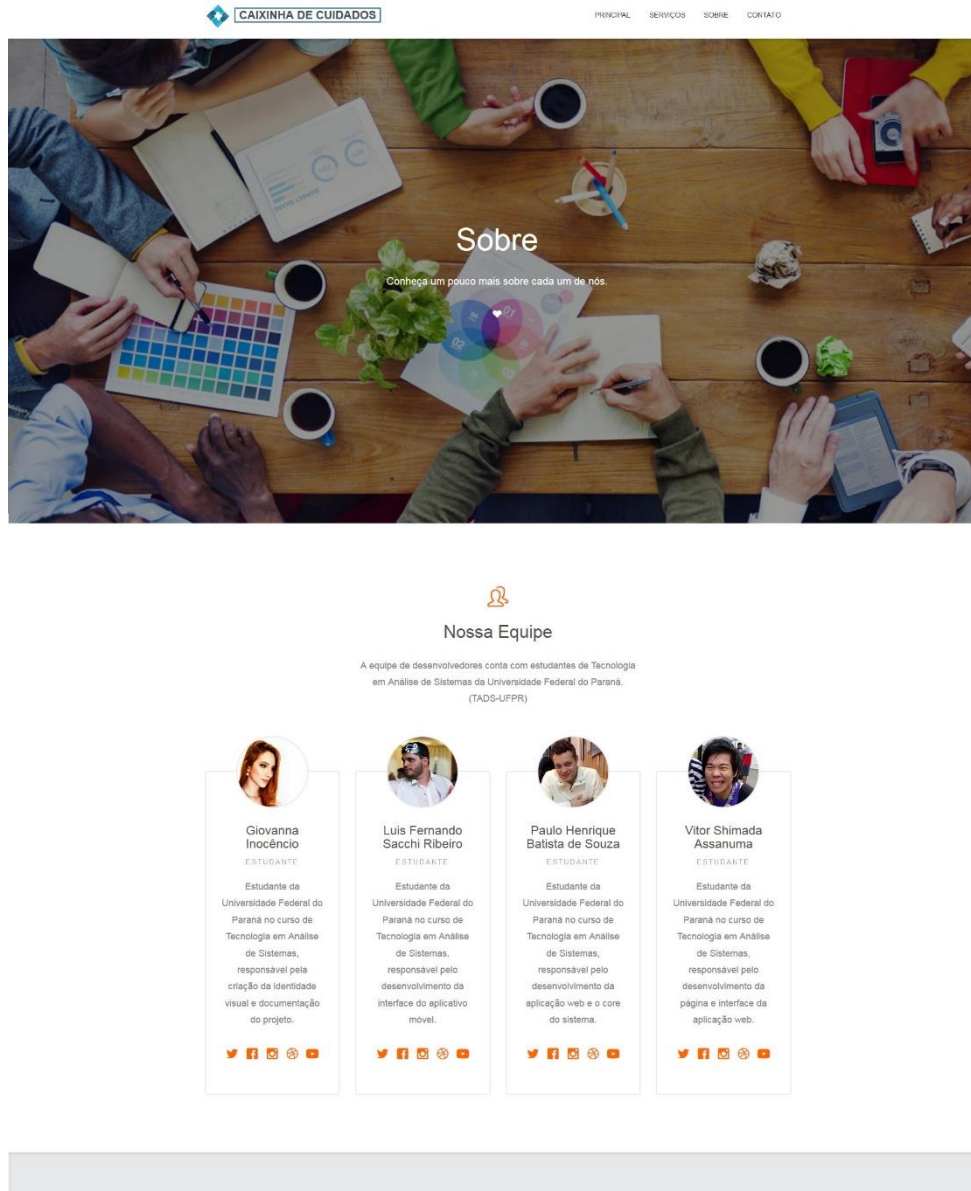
CAIXINHA DE CUIDADOS

PRINCIPAL SERVIÇOS SOBRE CONTATO

Sobre

Conheça um pouco mais sobre cada um de nós.

Nossa Equipe

A equipe de desenvolvedores conta com estudantes de Tecnologia em Análise de Sistemas da Universidade Federal do Paraná. (TADS-UFPR)

Giovanna Inocêncio

ESTUDANTE

Estudante da Universidade Federal do Paraná no curso de Tecnologia em Análise de Sistemas, responsável pela criação da identidade visual e documentação do projeto.

Luis Fernando Sacchi Ribeiro

ESTUDANTE

Estudante da Universidade Federal do Paraná no curso de Tecnologia em Análise de Sistemas, responsável pelo desenvolvimento da interface do aplicativo móvel.

Paulo Henrique Batista de Souza

ESTUDANTE

Estudante da Universidade Federal do Paraná no curso de Tecnologia em Análise de Sistemas, responsável pelo desenvolvimento da aplicação web e o core do sistema.

Vitor Shimada Assanuma

ESTUDANTE

Estudante da Universidade Federal do Paraná no curso de Tecnologia em Análise de Sistemas, responsável pelo desenvolvimento da página e interface da aplicação web.